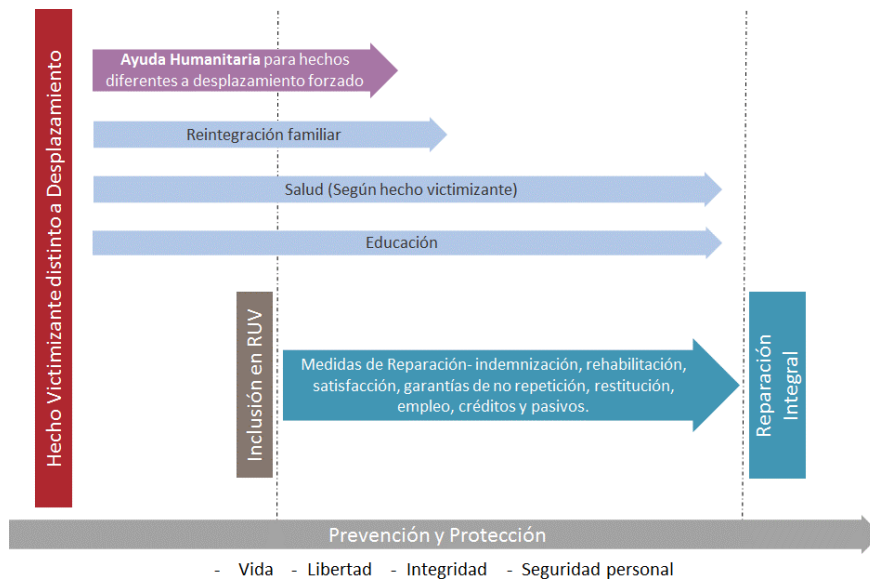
Hecho Victimizante distinto a Desplazamiento

Ayuda Humanitaria para hechos diferentes a desplazamiento forzado

Reintegración familiar

Salud (Según hecho victimizante)

Educación

Inclusión en RUV

Medidas de Reparación- indemnización, rehabilitación, satisfacción, garantías de no repetición, restitución, empleo, créditos y pasivos.

Reparación Integral

Prevención y Protección

- Vida - Libertad - Integridad - Seguridad personal